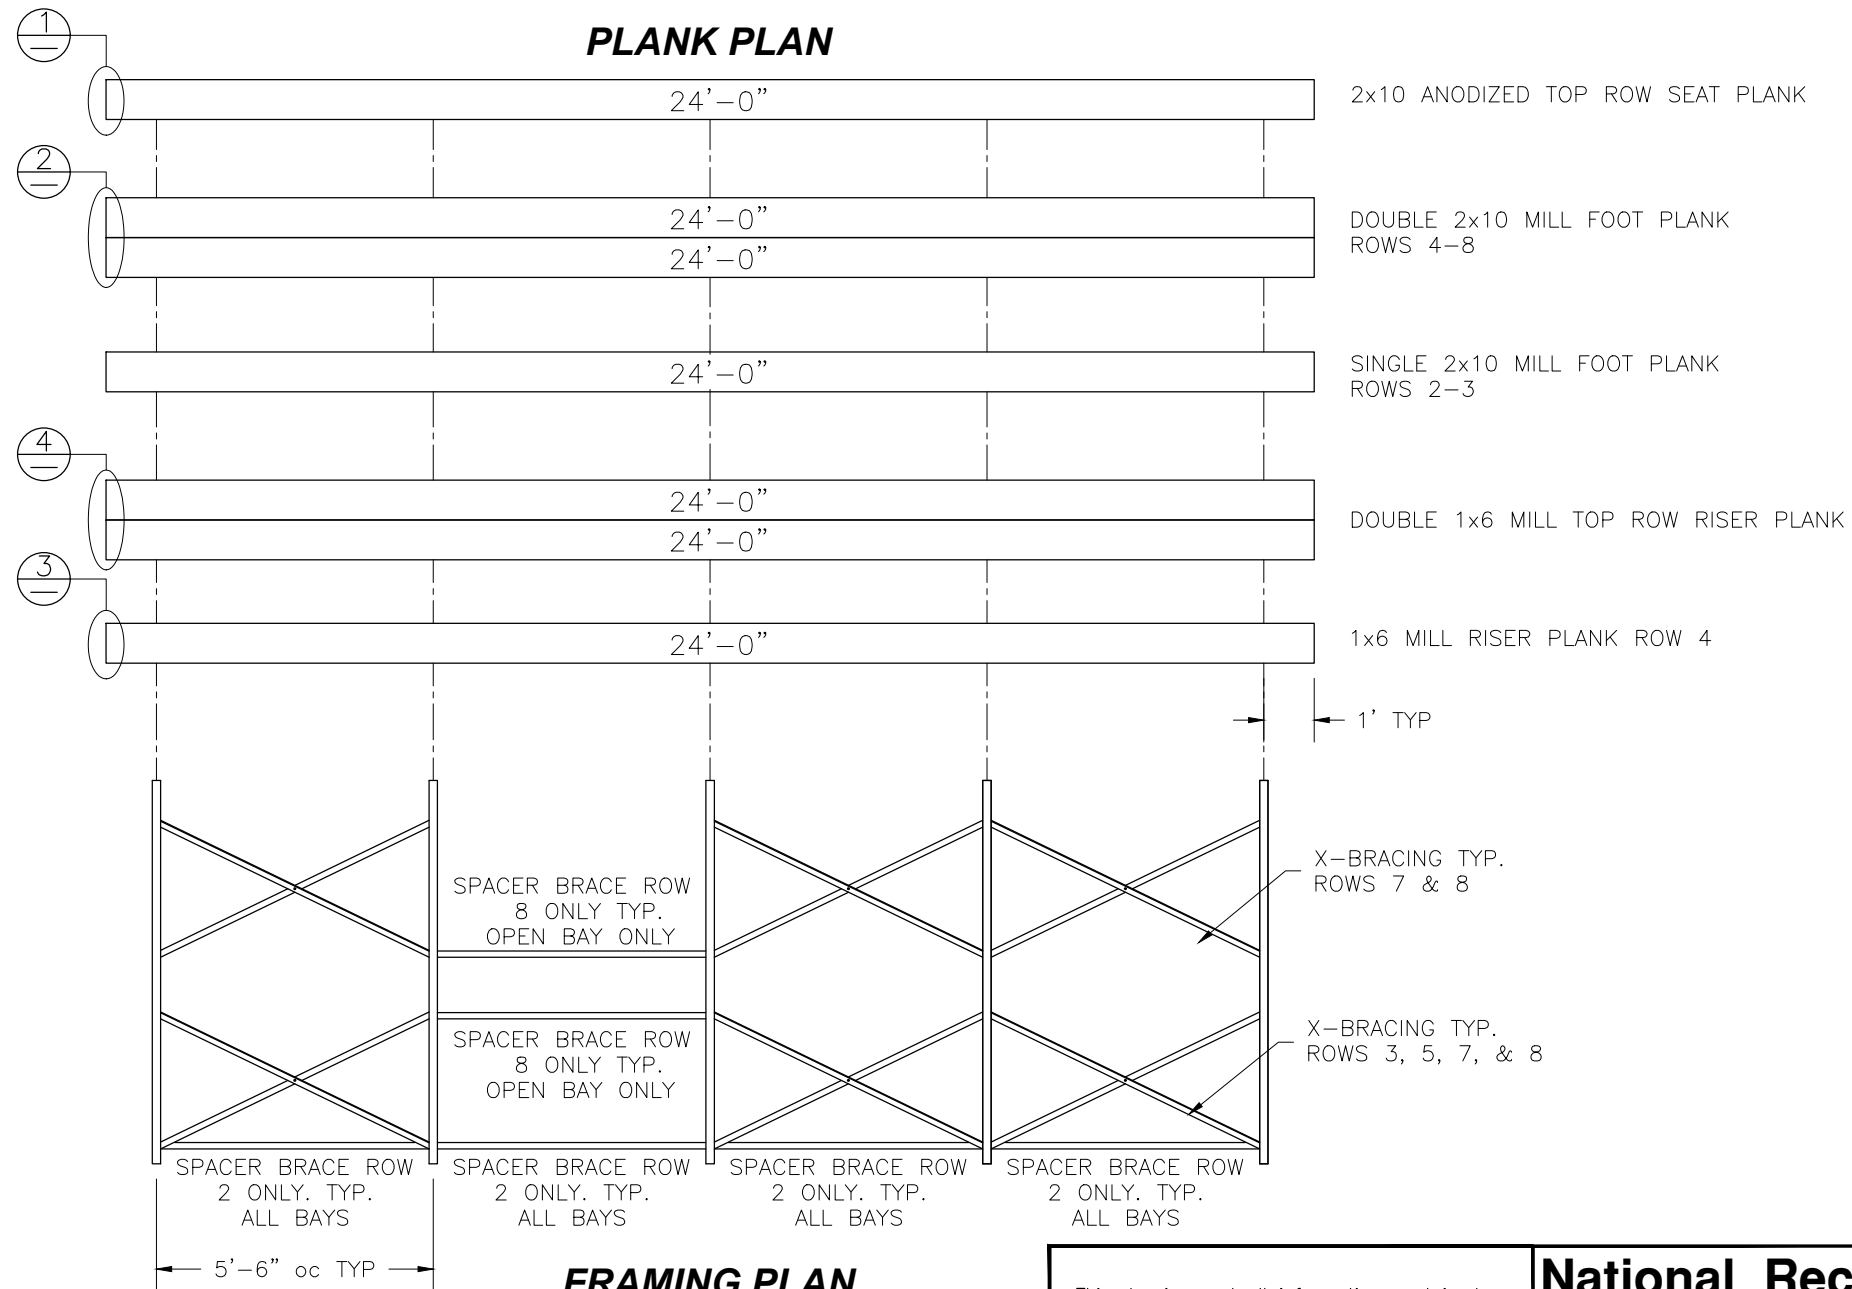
PLANK PLAN

1
—

2
—

4
—

3
—

24'–0"

2x10 ANODIZED TOP ROW SEAT PLANK

24'–0"
24'–0"

DOUBLE 2x10 MILL FOOT PLANK ROWS 4–8

24'–0"

SINGLE 2x10 MILL FOOT PLANK ROWS 2–3

24'–0"
24'–0"

DOUBLE 1x6 MILL TOP ROW RISER PLANK

24'–0"

1x6 MILL RISER PLANK ROW 4

1' TYP

SPACER BRACE ROW 8 ONLY TYP. OPEN BAY ONLY

X–BRACING TYP. ROWS 7 & 8

SPACER BRACE ROW 8 ONLY TYP. OPEN BAY ONLY

X–BRACING TYP. ROWS 3, 5, 7, & 8

SPACER BRACE ROW 2 ONLY. TYP. ALL BAYS

SPACER BRACE ROW 2 ONLY. TYP. ALL BAYS

SPACER BRACE ROW 2 ONLY. TYP. ALL BAYS

SPACER BRACE ROW 2 ONLY. TYP. ALL BAYS

5'–6" oc TYP

FRAMING PLAN

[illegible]

National Rec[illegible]